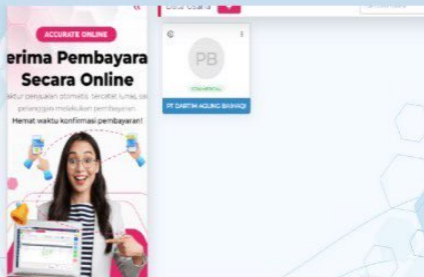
ACCURATE ONLINE

erima Pembayara
Secara Online

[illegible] penjualan otomatis tercatat lunas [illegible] pelanggan melakukan pembayaran.

Hemat waktu konfirmasi pembayaran!

Data Usaha

PB

KOMERSIAL

PT DARTIM AGUNG BAHAGI